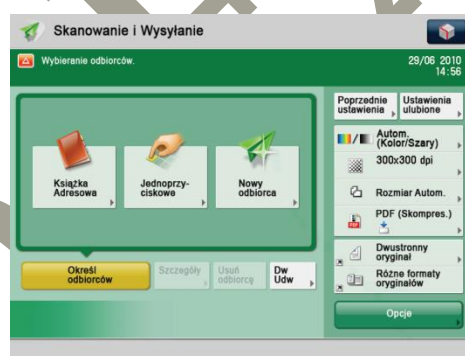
Skanowanie i Wysyłanie

Wybieranie odbiorców.

29/06 2010
14:56

Poprzednie ustawienia

Ustawienia ulubione

Autom. (Kolor/Szary)

300x300 dpi

Rozmiar Autom.

PDF (Skompres.)

Dwustronny oryginał

Różne formaty oryginałów

Opcje

Książka Adresowa

Jednoprzyciskowe

Nowy odbiorca

Określ odbiorców

Szczegóły

Usuń odbiorcę

Dw Udw